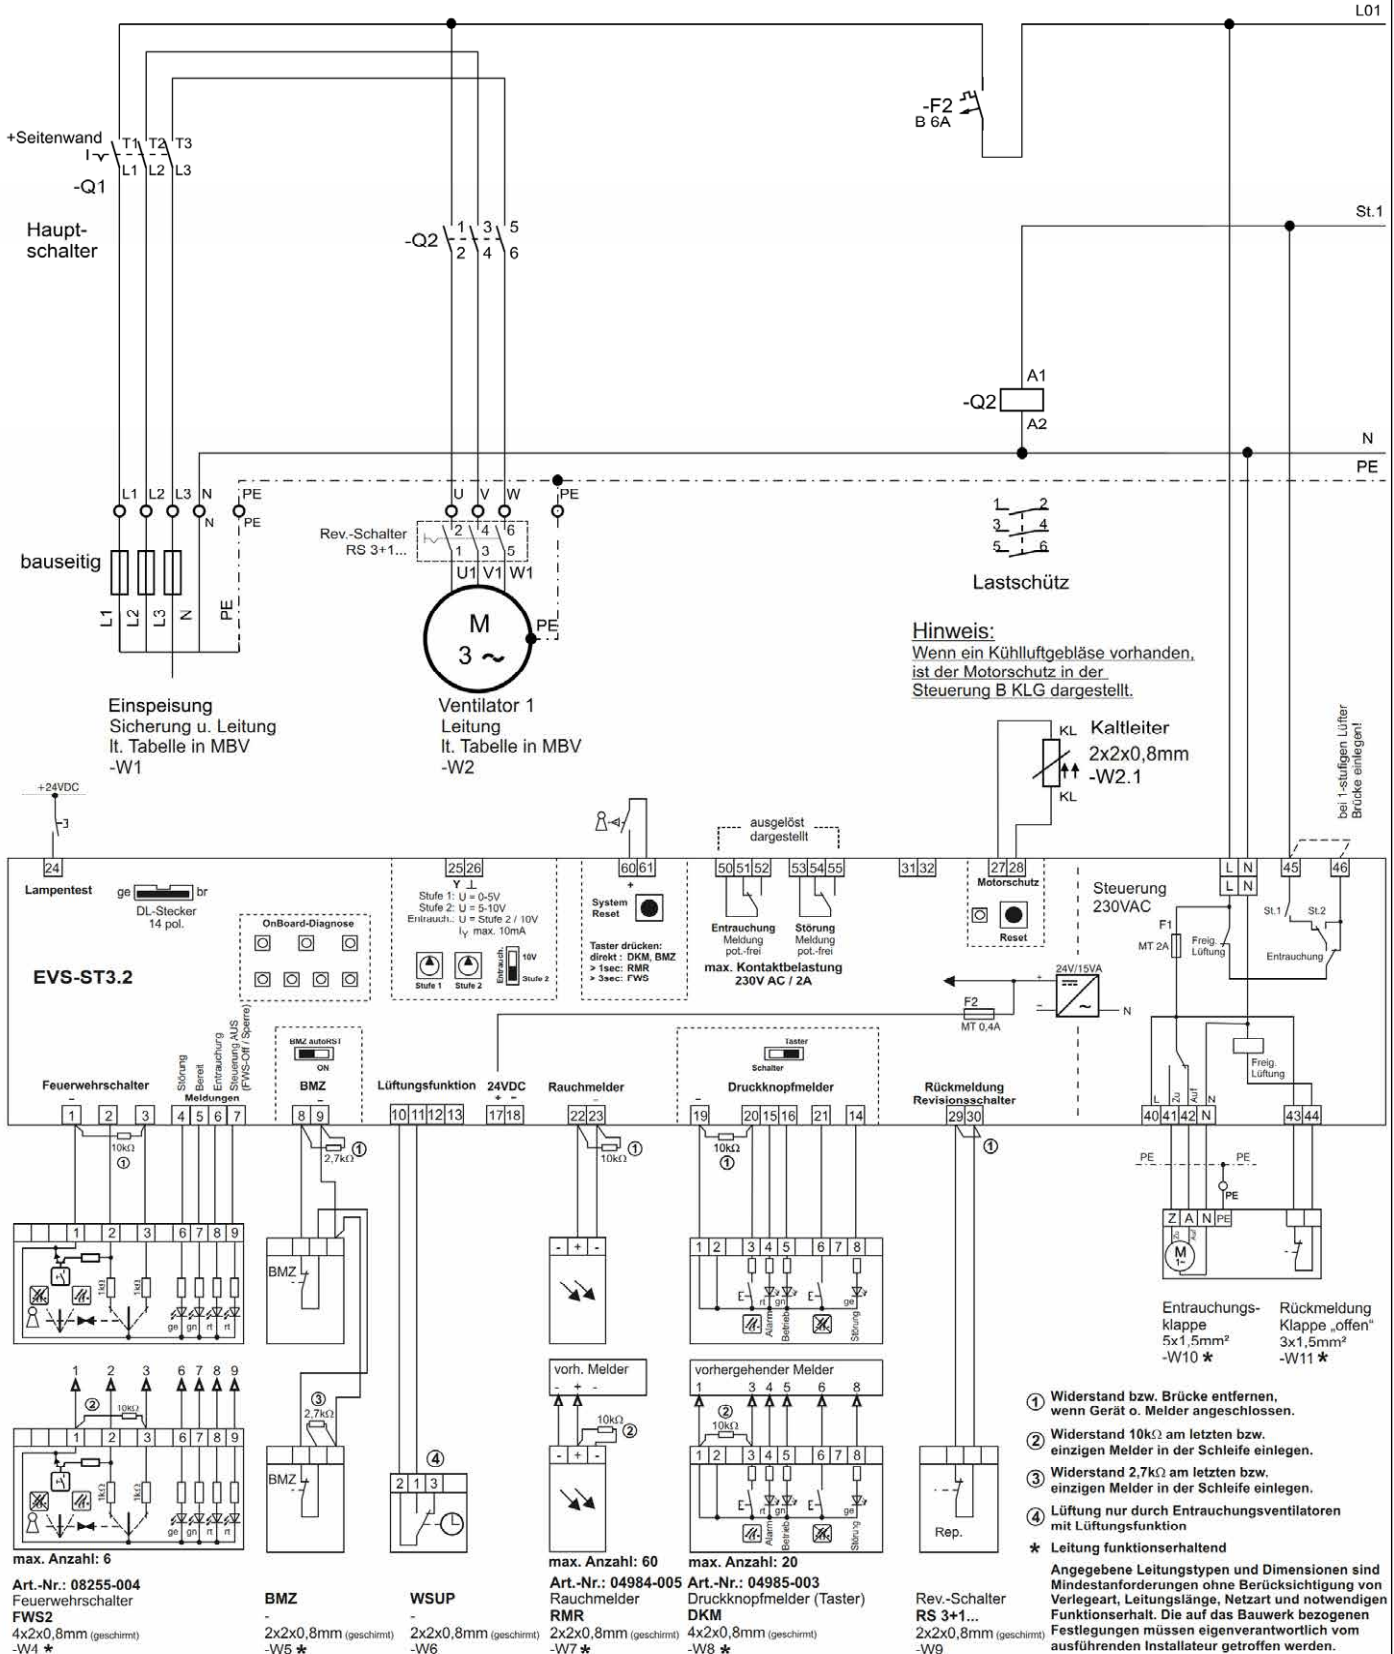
L01

-F2
B 6A

+Seitenwand
T1 T2 T3
L1 L2 L3
-Q1

Haupt-
schalter

-Q2 1 3 5
2 4 6

St.1

A1
-Q2
A2

N
PE

L1 L2 L3 N PE
N PE

U V W PE

Rev.-Schalter
RS 3+1...
2 4 6
1 3 5
U1 V1 W1

bauseitig

L1 L2 L3 N PE

M
3 ~
PE

1 2
3 4
5 6
Lastschütz

Hinweis:
Wenn ein Kühlluftgebläse vorhanden, ist der Motorschutz in der Steuerung B KLG dargestellt.

Einspeisung
Sicherung u. Leitung
lt. Tabelle in MBV
-W1

Ventilator 1
Leitung
lt. Tabelle in MBV
-W2

KL
Kaltleiter
2x2x0,8mm
-W2.1
KL

bei 1-stufigen Lüfter Brücke einlegen!

+24VDC

ausgelöst dargestellt

24
Lampentest

ge br
DL-Stecker
14 pol.

OnBoard-Diagnose

EVS-ST3.2

25 26
Y ⊥
Stufe 1: U = 0-5V
Stufe 2: U = 5-10V
Entrauch.: U = Stufe 2 / 10V
$I_Y$ max. 10mA
Stufe 1 Stufe 2
Entrauch. 10V Stufe 2

60 61
+
System Reset
Taster drücken:
direkt : DKM, BMZ
> 1sec: RMR
> 3sec: FWS

50 51 52 53 54 55
Entrauchung Meldung pot.-frei
Störung Meldung pot.-frei
max. Kontaktbelastung
230V AC / 2A

31 32

27 28
Motorschutz
Reset

Steuerung
230VAC

L N
L N
45 46
F1
MT 2A
Freig. Lüftung
St.1 St.2
Entrauchung

24V/15VA
+
-
N
F2
MT 0,4A

BMZ autoRST
ON

Taster
Schalter

Feuerwehrschalter
-
Störung Bereit Entrauchung Steuerung AUS (FWS-Off / Sperre)
Meldungen
BMZ
-
Lüftungsfunktion
24VDC
+ -
Rauchmelder
-
Druckknopfmelder
-
Rückmeldung
Revisionsschalter

1 2 3 4 5 6 7 8 9 10 11 12 13 17 18 22 23 19 20 15 16 21 14 29 30

L Zu Auf N
40 41 42 N
Freig. Lüftung
43 44

10kΩ ①
2,7kΩ ①
10kΩ ①
10kΩ ①
①

PE PE
PE
Z A N PE
M 1~

1 2 3 6 7 8 9
1kΩ 1kΩ
ge gn rt rt
BMZ
- + -
1 2 3 4 5 6 7 8
rt gn ge
Alarm Betrieb Störung

Entrauchungs-klappe
5x1,5mm²
-W10 *

Rückmeldung
Klappe „offen"
3x1,5mm²
-W11 *

1 2 3 6 7 8 9
② 10kΩ
1 2 3 6 7 8 9
③ 2,7kΩ
BMZ
④
2 1 3
vorh. Melder
- + -
10kΩ ②
- + -
vorhergehender Melder
1 3 4 5 6 8
② 10kΩ
1 2 3 4 5 6 7 8
Alarm Betrieb Störung
Rep.

① Widerstand bzw. Brücke entfernen, wenn Gerät o. Melder angeschlossen.
② Widerstand 10kΩ am letzten bzw. einzigen Melder in der Schleife einlegen.
③ Widerstand 2,7kΩ am letzten bzw. einzigen Melder in der Schleife einlegen.
④ Lüftung nur durch Entrauchungsventilatoren mit Lüftungsfunktion
* Leitung funktionserhaltend
Angegebene Leitungstypen und Dimensionen sind Mindestanforderungen ohne Berücksichtigung von Verlegeart, Leitungslänge, Netzart und notwendiger Funktionserhalt. Die auf das Bauwerk bezogenen Festlegungen müssen eigenverantwortlich vom ausführenden Installateur getroffen werden.

max. Anzahl: 6
Art.-Nr.: 08255-004
Feuerwehrschalter
FWS2
4x2x0,8mm (geschirmt)
-W4 *

BMZ
-
2x2x0,8mm (geschirmt)
-W5 *

WSUP
-
2x2x0,8mm (geschirmt)
-W6

max. Anzahl: 60
Art.-Nr.: 04984-005
Rauchmelder
RMR
2x2x0,8mm (geschirmt)
-W7 *

max. Anzahl: 20
Art.-Nr.: 04985-003
Druckknopfmelder (Taster)
DKM
4x2x0,8mm (geschirmt)
-W8 *

Rev.-Schalter
RS 3+1...
2x2x0,8mm (geschirmt)
-W9